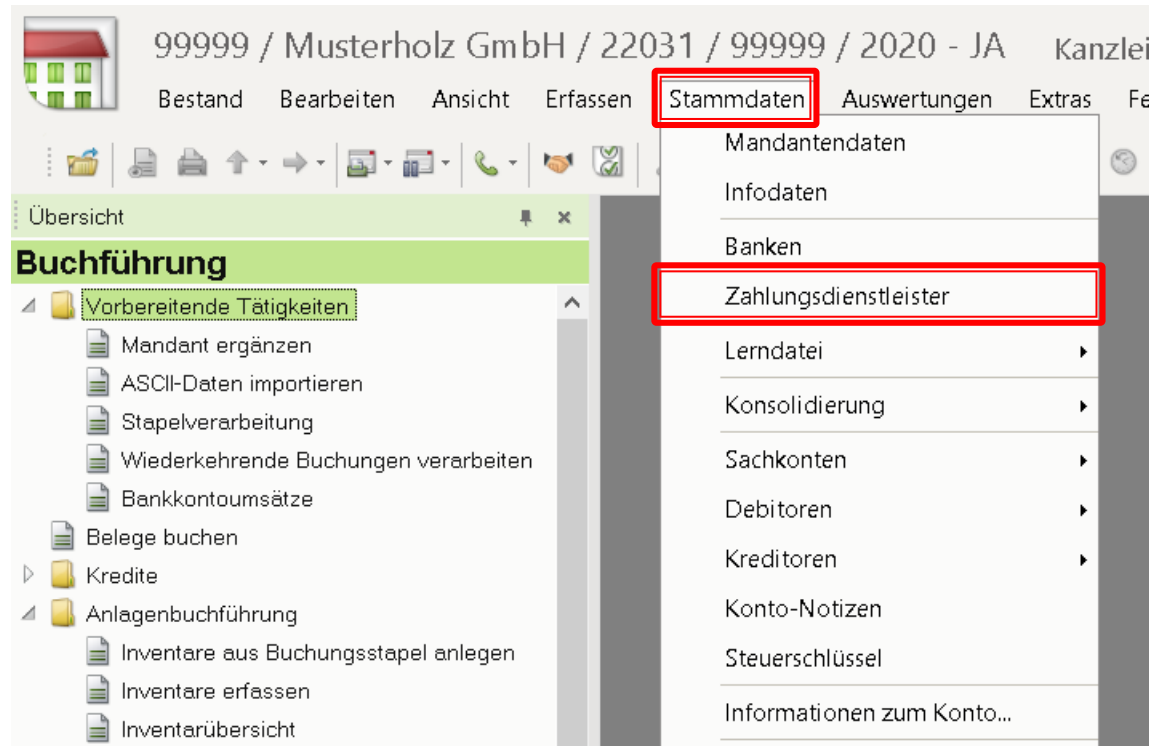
99999 / Musterholz GmbH / 22031 / 99999 / 2020 - JA Kanzlei

Bestand Bearbeiten Ansicht Erfassen Stammdaten Auswertungen Extras Fe

Übersicht

Buchführung

Vorbereitende Tätigkeiten
Mandant ergänzen
ASCII-Daten importieren
Stapelverarbeitung
Wiederkehrende Buchungen verarbeiten
Bankkontoumsätze
Belege buchen
Kredite
Anlagenbuchführung
Inventare aus Buchungsstapel anlegen
Inventare erfassen
Inventarübersicht

Mandantendaten
Infodaten
Banken
Zahlungsdienstleister
Lerndatei
Konsolidierung
Sachkonten
Debitoren
Kreditoren
Konto-Notizen
Steuerschlüssel
Informationen zum Konto...